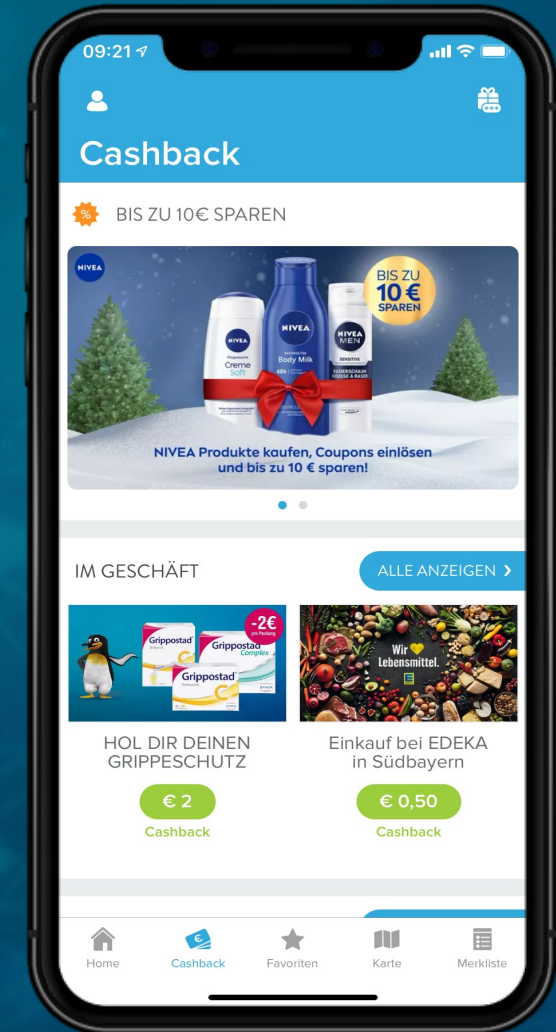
09:21

Cashback

BIS ZU 10€ SPAREN

NIVEA

Creme Soft

NIVEA Body Milk

NIVEA MEN SENSITIVE

BIS ZU 10 € SPAREN

NIVEA Produkte kaufen, Coupons einlösen und bis zu 10 € sparen!

IM GESCHÄFT

ALLE ANZEIGEN ›

Grippostad

Grippostad Complex

Grippostad

-2€ pro Packung

Wir ♥ Lebensmittel.

HOL DIR DEINEN GRIPPESCHUTZ

€ 2

Cashback

Einkauf bei EDEKA in Südbayern

€ 0,50

Cashback

Home

Cashback

Favoriten

Karte

Merkliste